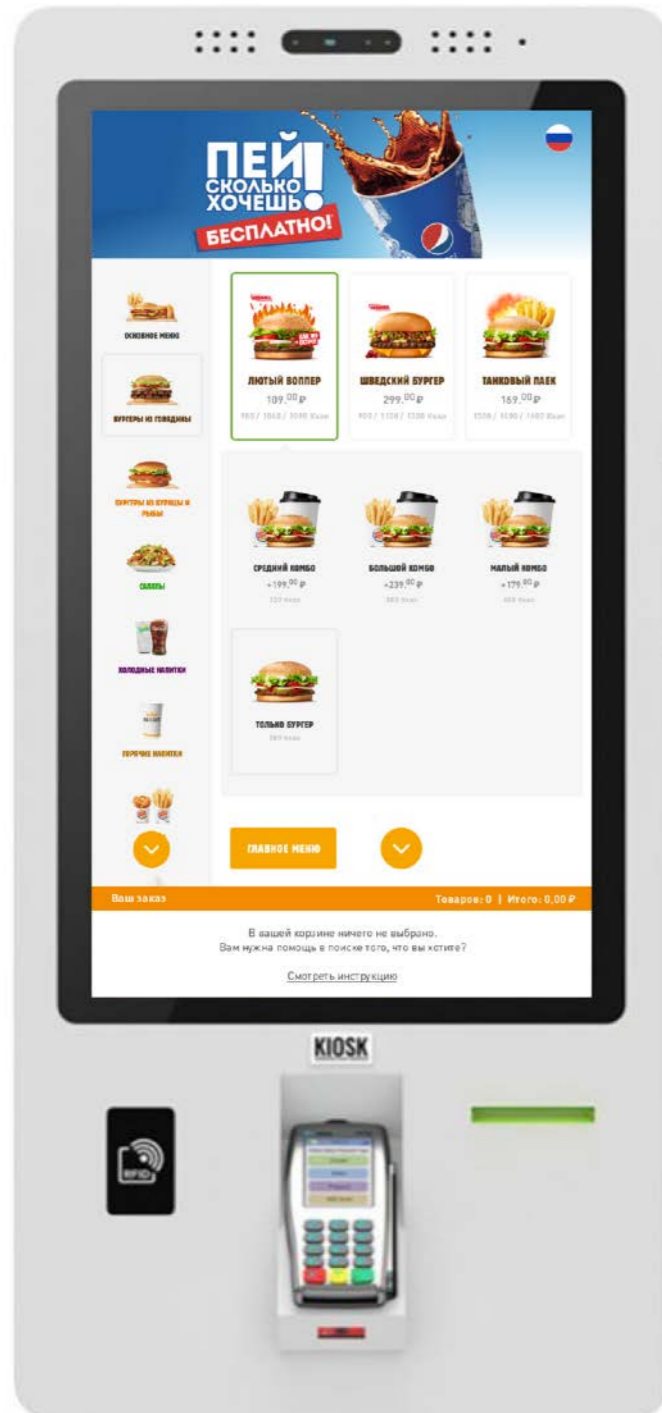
ПЕЙ СКОЛЬКО ХОЧЕШЬ! БЕСПЛАТНО!

ОСНОВНОЕ МЕНЮ

БУРГЕРЫ ИЗ ГОВЯДИНЫ

БУРГЕРЫ ИЗ КУРИЦЫ И РЫБЫ

САЛАТЫ

ХОЛОДНЫЕ НАПИТКИ

ГОРЯЧИЕ НАПИТКИ

ЛЮТЫЙ ВОППЕР
109,$^{00}$ ₽
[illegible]

ШВЕДСКИЙ БУРГЕР
299,$^{00}$ ₽
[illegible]

ТАНКОВЫЙ ПАЕК
169,$^{00}$ ₽
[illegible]

СРЕДНИЙ КОМБО
+199,$^{00}$ ₽
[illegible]

БОЛЬШОЙ КОМБО
+239,$^{00}$ ₽
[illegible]

МАЛЫЙ КОМБО
+179,$^{00}$ ₽
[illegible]

ТОЛЬКО БУРГЕР
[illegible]

ГЛАВНОЕ МЕНЮ

Ваш заказ

Товаров: 0 | Итого: 0,00 ₽

В вашей корзине ничего не выбрано.
Вам нужна помощь в поиске того, что вы хотите?

Смотреть инструкцию

KIOSK

RFID